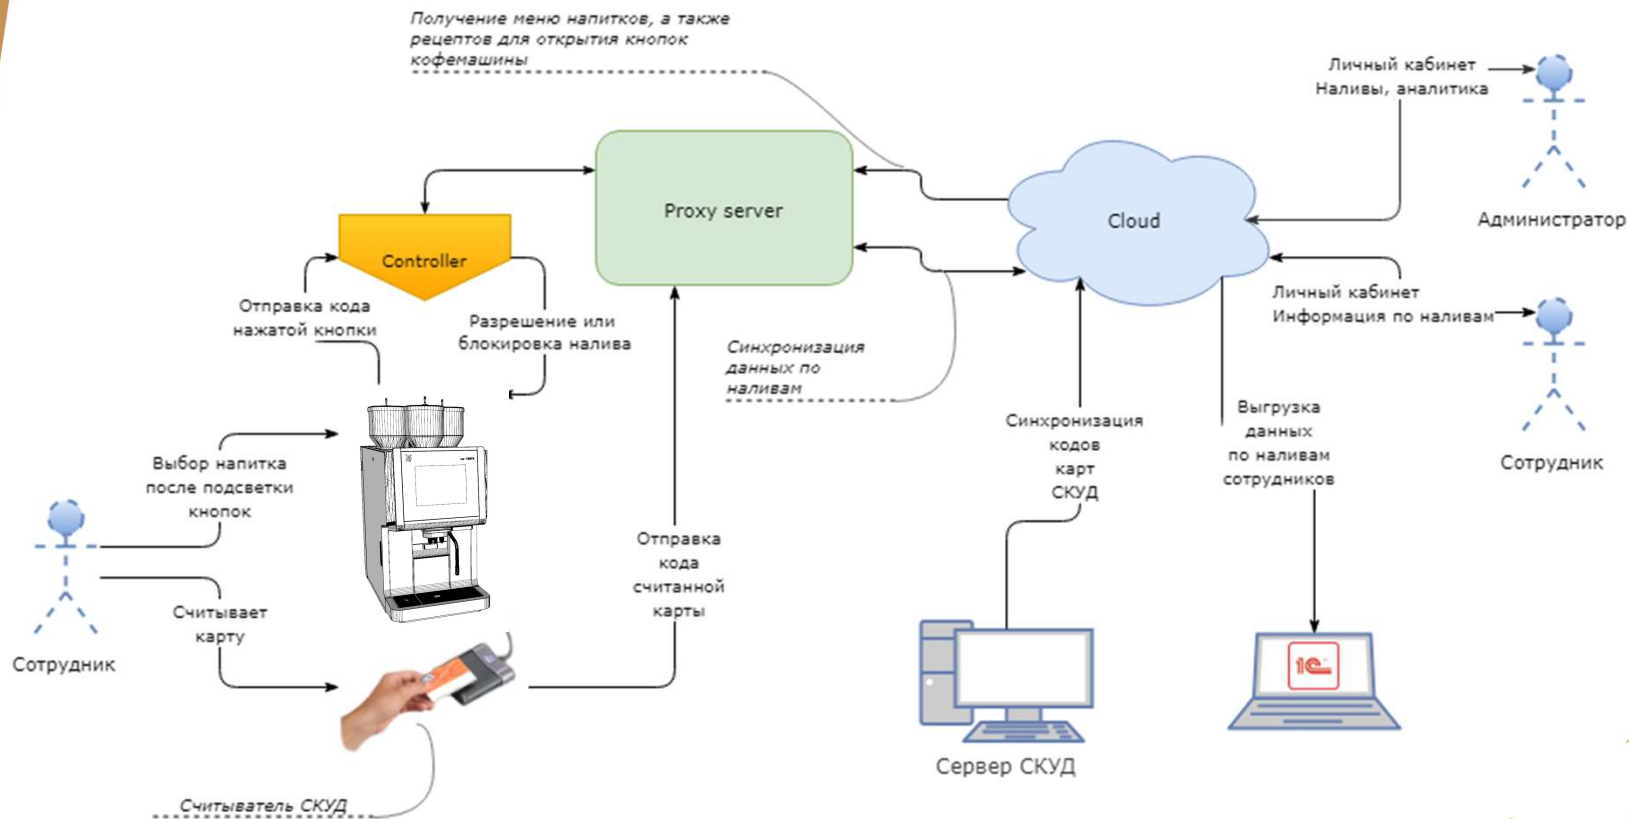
Получение меню напитков, а также рецептов для открытия кнопок кофемашины

Proxy server

Cloud

Личный кабинет
Наливы, аналитика

Администратор

Controller

Отправка кода нажатой кнопки

Разрешение или блокировка налива

Синхронизация данных по наливам

Личный кабинет
Информация по наливам

Сотрудник

Выбор напитка после подсветки кнопок

Сотрудник

Считывает карту

Отправка кода считанной карты

Синхронизация кодов карт СКУД

Выгрузка данных по наливам сотрудников

1С

Сервер СКУД

Считыватель СКУД